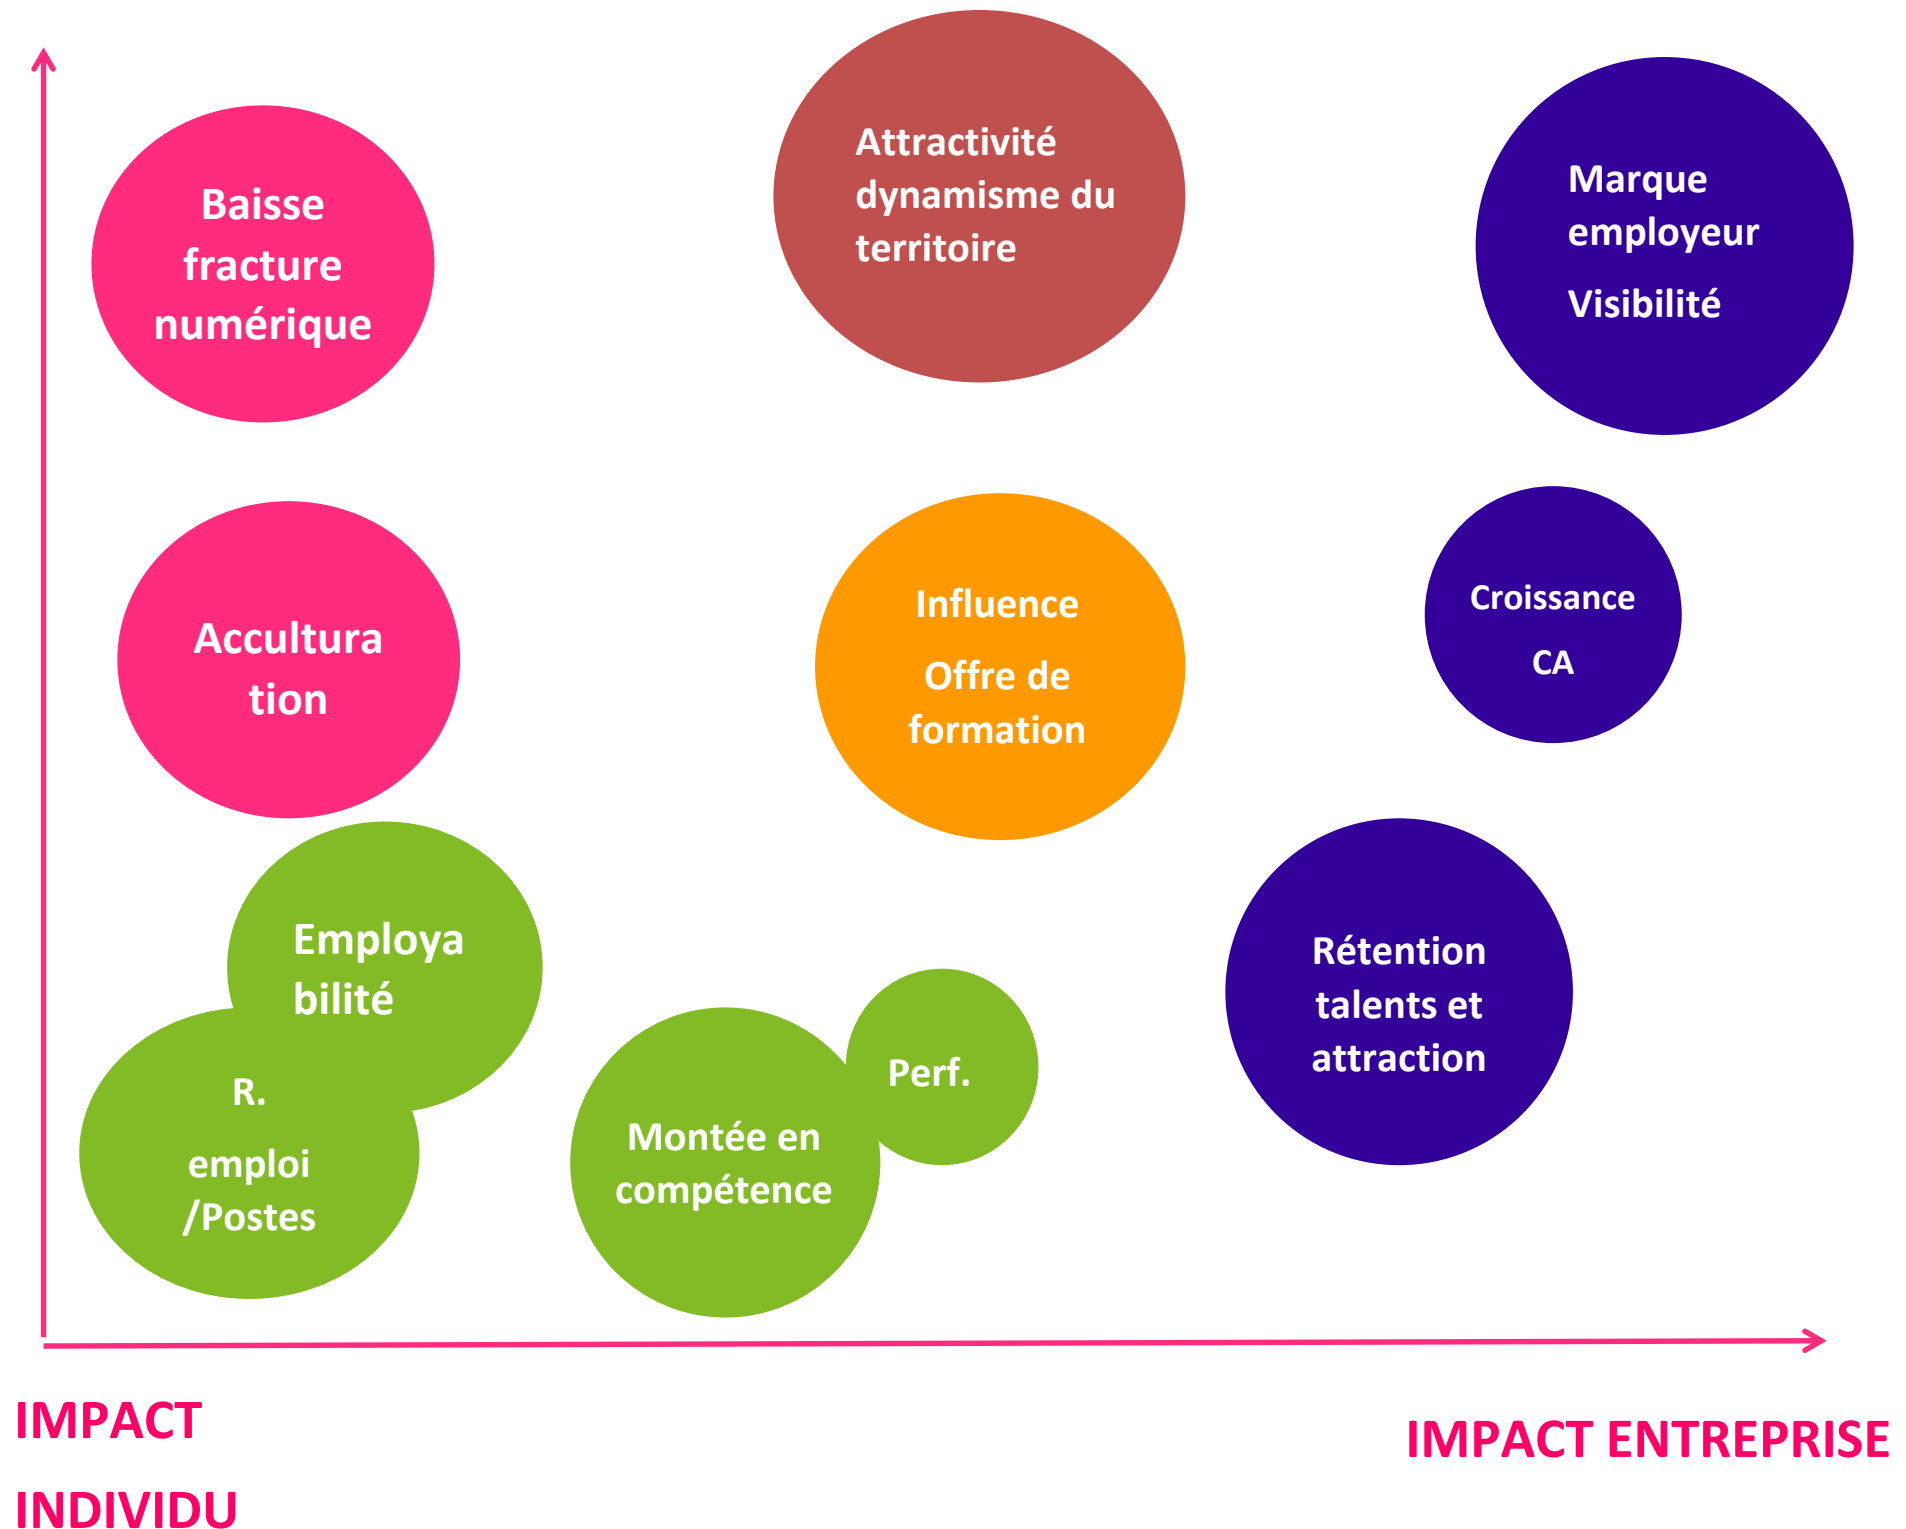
Attractivité dynamisme du territoire

Baisse fracture numérique

Marque employeur

Visibilité

Accultura tion

Influence

Offre de formation

Croissance

CA

Employa bilité

R.

emploi /Postes

Perf.

Montée en compétence

Rétention talents et attraction

IMPACT

INDIVIDU

IMPACT ENTREPRISE